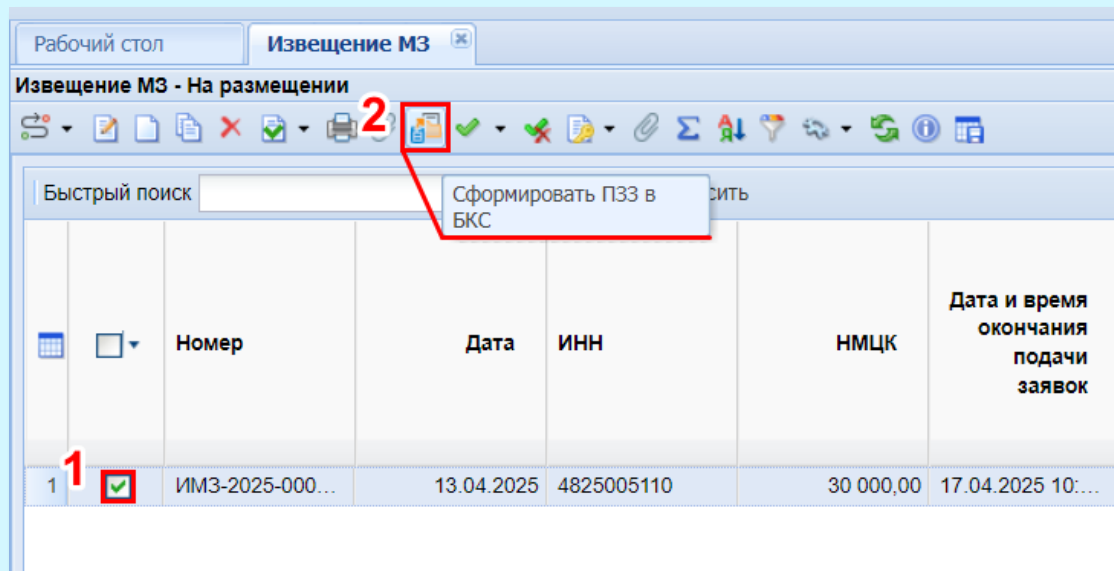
Рабочий стол | Извещение МЗ

Извещение МЗ - На размещении

2

Быстрый поиск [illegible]сить

Сформировать ПЗЗ в БКС

| | | Номер | Дата | ИНН | НМЦК | Дата и время окончания подачи заявок |
|---|---|---|---|---|---|---|
| 1 | 1 | ИМЗ-2025-000... | 13.04.2025 | 4825005110 | 30 000,00 | 17.04.2025 10:... |